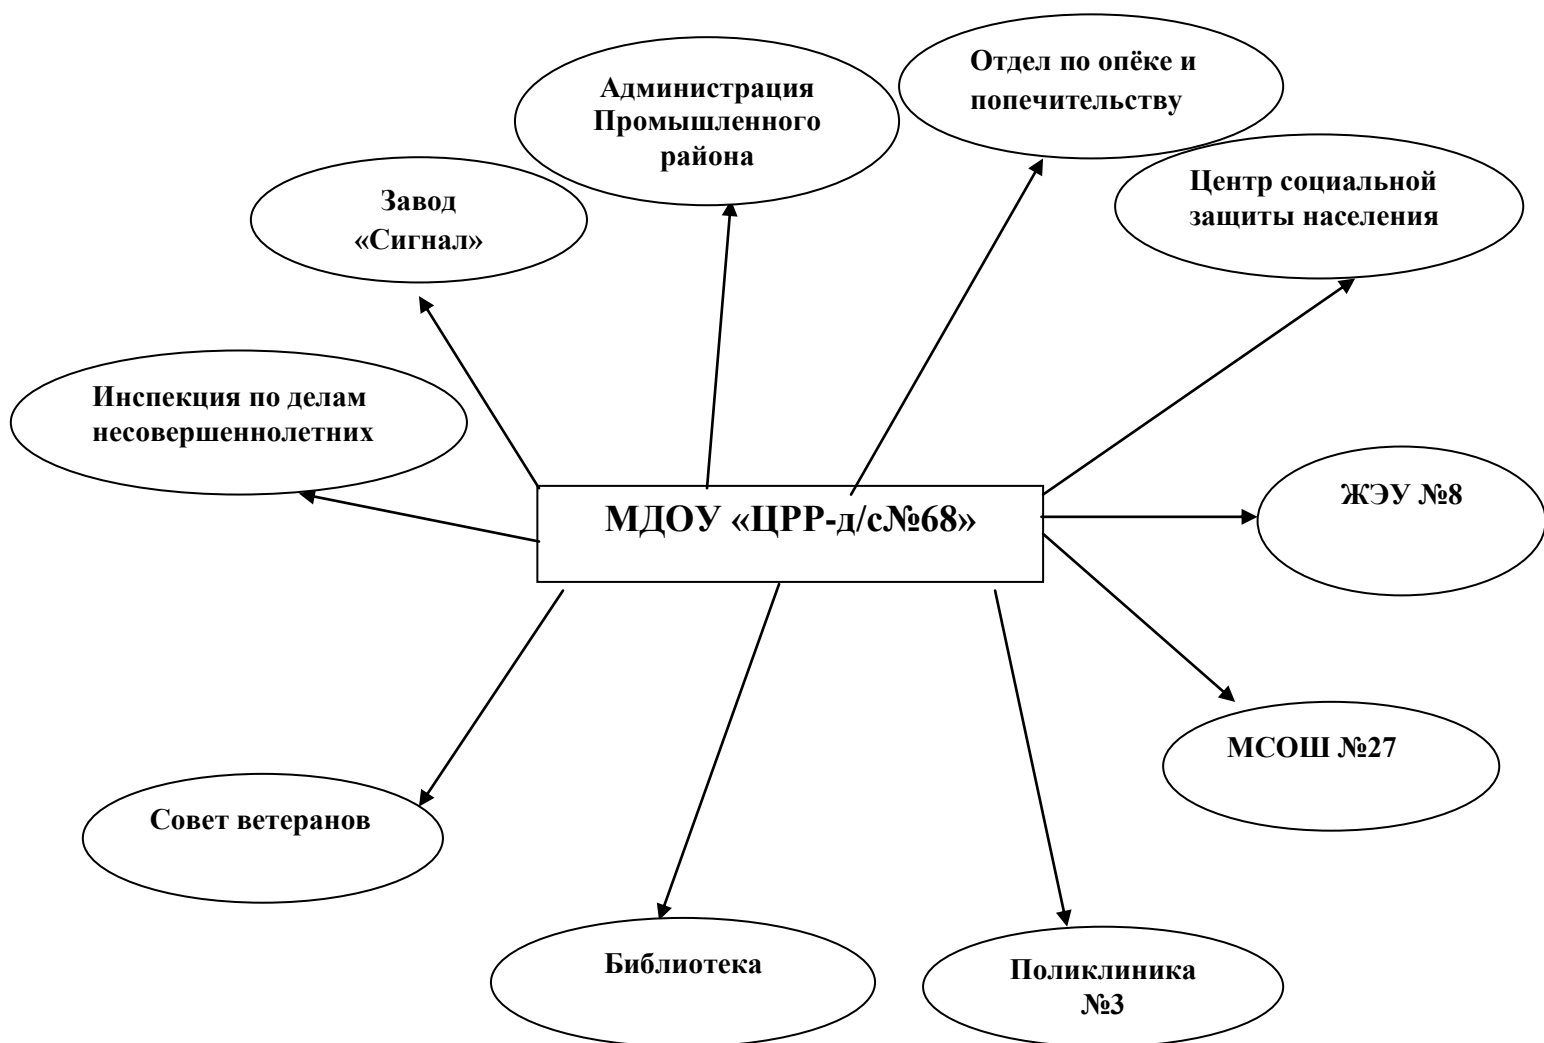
Отдел по опёке и попечительству

Администрация Промышленного района

Центр социальной защиты населения

Завод «Сигнал»

Инспекция по делам несовершеннолетних

МДОУ «ЦРР-д/с№68»

ЖЭУ №8

МСОШ №27

Совет ветеранов

Библиотека

Поликлиника №3